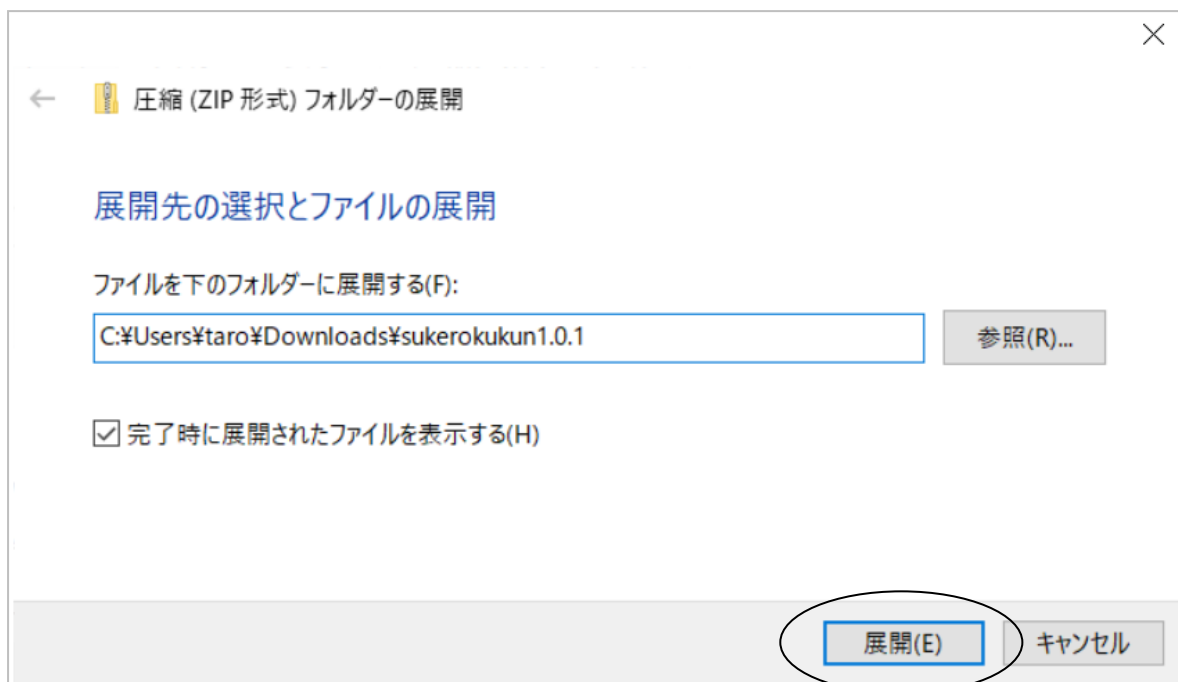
×

← 圧縮 (ZIP 形式) フォルダーの展開

展開先の選択とファイルの展開

ファイルを下のフォルダーに展開する(F):

C:¥Users¥taro¥Downloads¥sukerokukun1.0.1

参照(R)...

☑ 完了時に展開されたファイルを表示する(H)

展開(E)

キャンセル